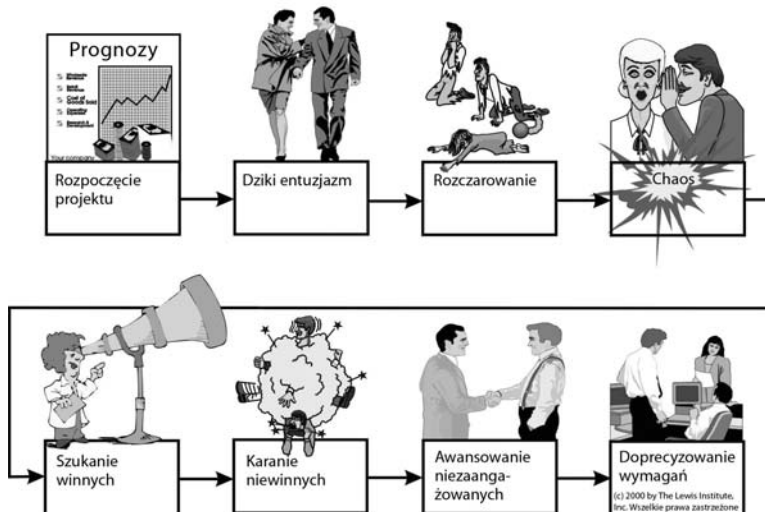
Prognozy

Your company

Rozpoczęcie projektu

Dziki entuzjazm

Rozczarowanie

Chaos

Szukanie winnych

Karanie niewinnych

Awansowanie niezaangażowanych

Doprecyzowanie wymagań

(c) 2000 by The Lewis Institute, Inc. Wszelkie prawa zastrzeżone